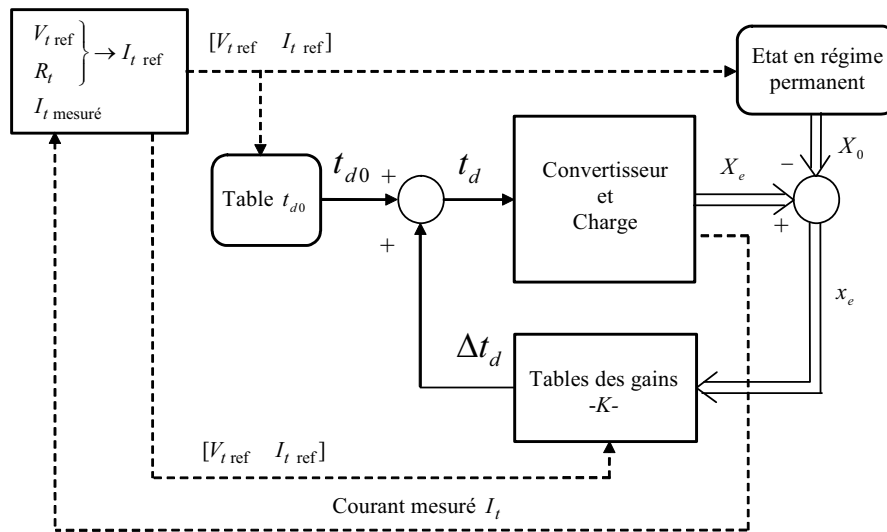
$\left.\begin{matrix} V_{t\,\text{ref}} \\ R_t \end{matrix}\right\} \rightarrow I_{t\,\text{ref}}$

$I_{t\,\text{mesuré}}$

$[V_{t\,\text{ref}} \quad I_{t\,\text{ref}}]$

Etat en régime permanent

$X_0$

$-$

Table $t_{d0}$

$t_{d0}$ $+$

$+$

$t_d$

Convertisseur et Charge

$X_e$

$+$

$x_e$

$\Delta t_d$

Tables des gains -$K$-

$[V_{t\,\text{ref}} \quad I_{t\,\text{ref}}]$

Courant mesuré $I_t$